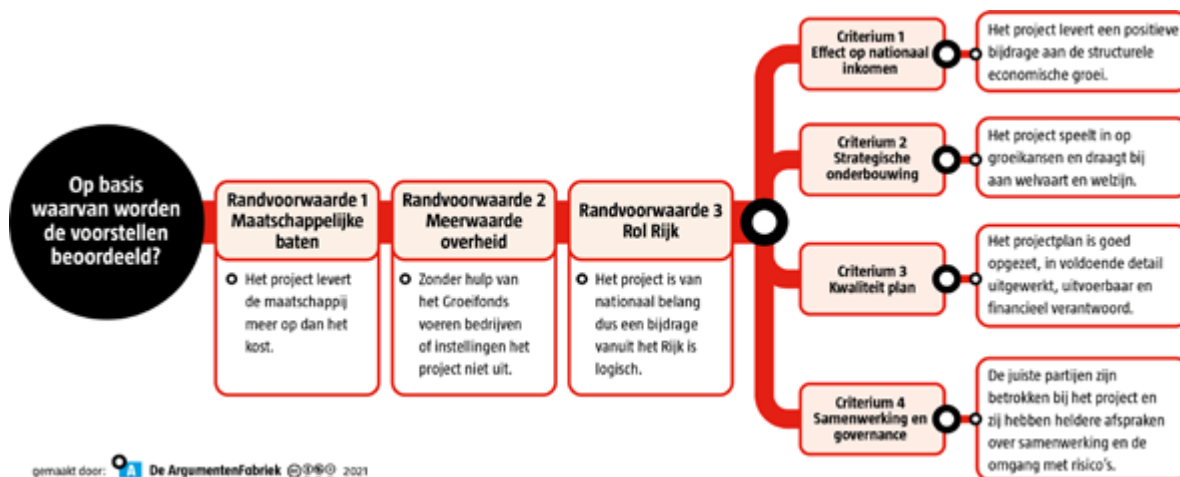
Op basis waarvan worden de voorstellen beoordeeld?

Randvoorwaarde 1 Maatschappelijke baten

Het project levert de maatschappij meer op dan het kost.

Randvoorwaarde 2 Meerwaarde overheid

Zonder hulp van het Groeifonds voeren bedrijven of instellingen het project niet uit.

Randvoorwaarde 3 Rol Rijk

Het project is van nationaal belang dus een bijdrage vanuit het Rijk is logisch.

Criterium 1 Effect op nationaal inkomen

Het project levert een positieve bijdrage aan de structurele economische groei.

Criterium 2 Strategische onderbouwing

Het project speelt in op groeikansen en draagt bij aan welvaart en welzijn.

Criterium 3 Kwaliteit plan

Het projectplan is goed opgezet, in voldoende detail uitgewerkt, uitvoerbaar en financieel verantwoord.

Criterium 4 Samenwerking en governance

De juiste partijen zijn betrokken bij het project en zij hebben heldere afspraken over samenwerking en de omgang met risico's.

gemaakt door: De ArgumentenFabriek 2021